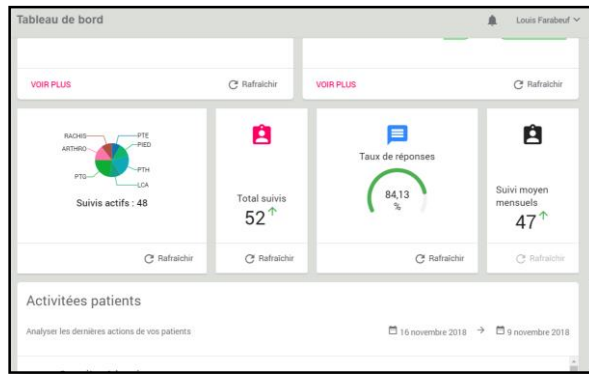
Tableau de bord

Louis Farabeuf

VOIR PLUS

Rafraîchir

VOIR PLUS

Rafraîchir

RACHIS
ARTHRO
PTE
PIED
PTH
PTG
LCA

Suivis actifs : 48

Rafraîchir

Total suivis
52

Rafraîchir

Taux de réponses
84,13 %

Rafraîchir

Suivi moyen mensuels
47

Rafraîchir

Activitées patients

Analysez les dernières actions de vos patients

16 novembre 2018 → 9 novembre 2018